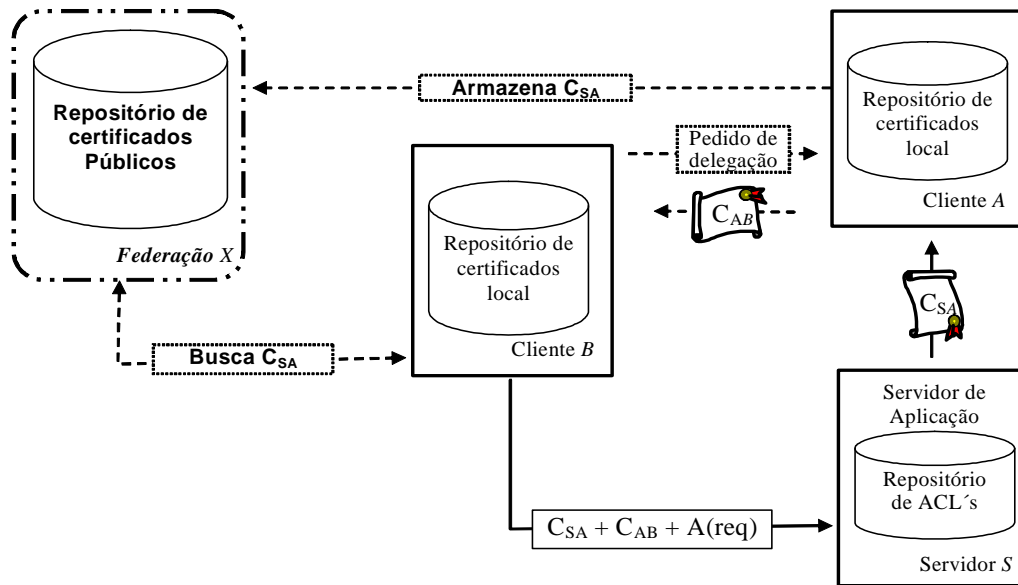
Repositório de certificados Públicos

Federação X

Armazena $C_{SA}$

Repositório de certificados local

Cliente A

Pedido de delegação

$C_{AB}$

Repositório de certificados local

Cliente B

$C_{SA}$

Busca $C_{SA}$

Servidor de Aplicação

Repositório de ACL´s

Servidor S

$C_{SA} + C_{AB} + A(req)$